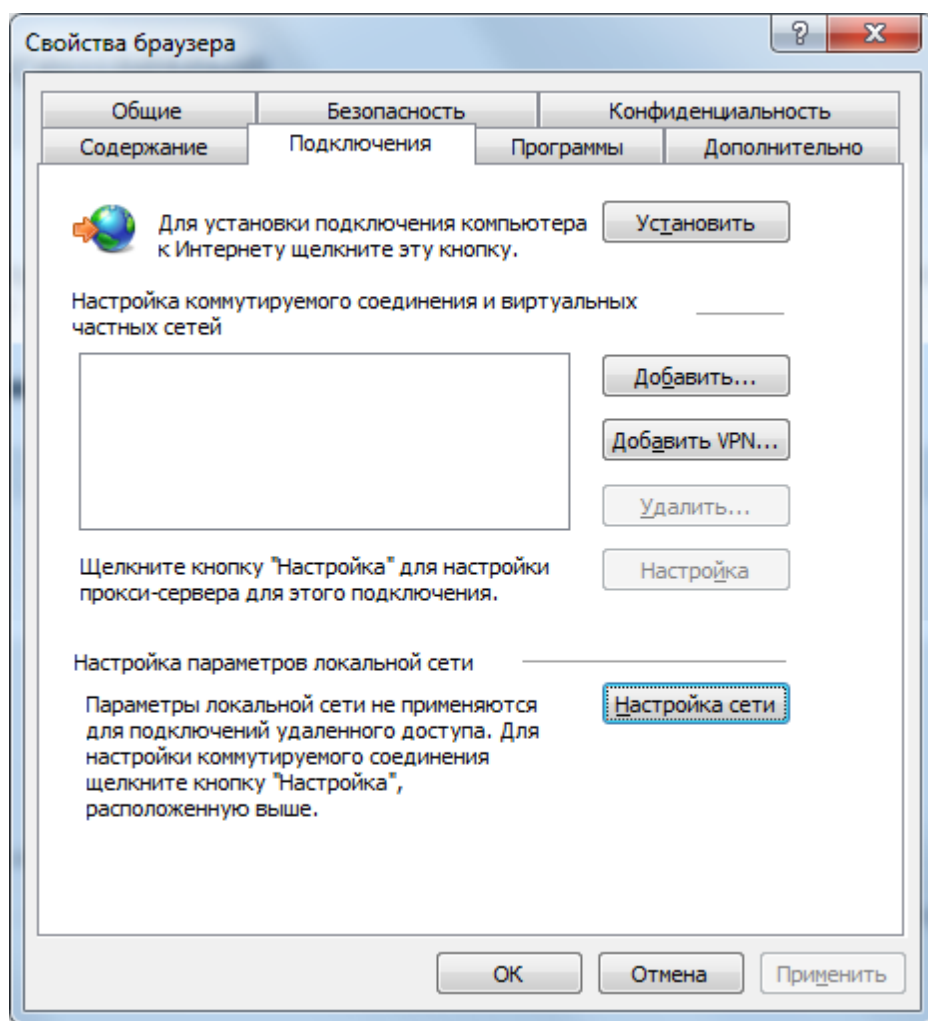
Свойства браузера

?

X

Общие

Безопасность

Конфиденциальность

Содержание

Подключения

Программы

Дополнительно

Для установки подключения компьютера к Интернету щелкните эту кнопку.

Установить

Настройка коммутируемого соединения и виртуальных частных сетей

Добавить...

Добавить VPN...

Удалить...

Щелкните кнопку "Настройка" для настройки прокси-сервера для этого подключения.

Настройка

Настройка параметров локальной сети

Параметры локальной сети не применяются для подключений удаленного доступа. Для настройки коммутируемого соединения щелкните кнопку "Настройка", расположенную выше.

Настройка сети

ОК

Отмена

Применить